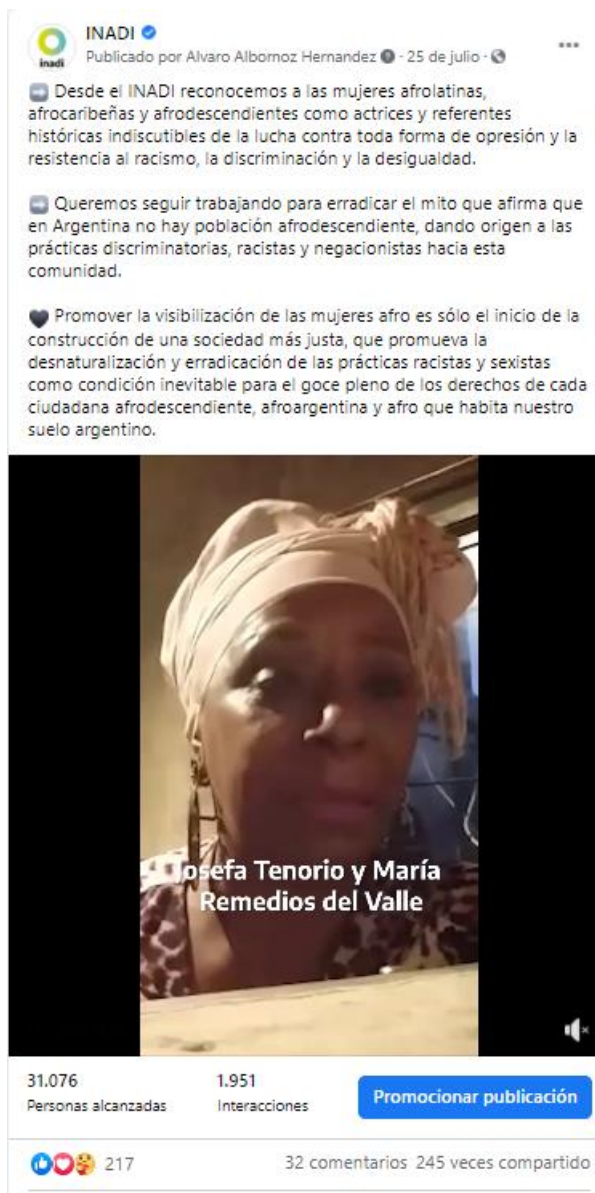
INADI
inadi
Publicado por Alvaro Albornoz Hernandez · 25 de julio ·
...

➡️ Desde el INADI reconocemos a las mujeres afrolatinas, afrocaribeñas y afrodescendientes como actrices y referentes históricas indiscutibles de la lucha contra toda forma de opresión y la resistencia al racismo, la discriminación y la desigualdad.

➡️ Queremos seguir trabajando para erradicar el mito que afirma que en Argentina no hay población afrodescendiente, dando origen a las prácticas discriminatorias, racistas y negacionistas hacia esta comunidad.

🖤 Promover la visibilización de las mujeres afro es sólo el inicio de la construcción de una sociedad más justa, que promueva la desnaturalización y erradicación de las prácticas racistas y sexistas como condición inevitable para el goce pleno de los derechos de cada ciudadana afrodescendiente, afroargentina y afro que habita nuestro suelo argentino.

Josefa Tenorio y María Remedios del Valle

31.076
Personas alcanzadas
1.951
Interacciones
Promocionar publicación

217
32 comentarios 245 veces compartido